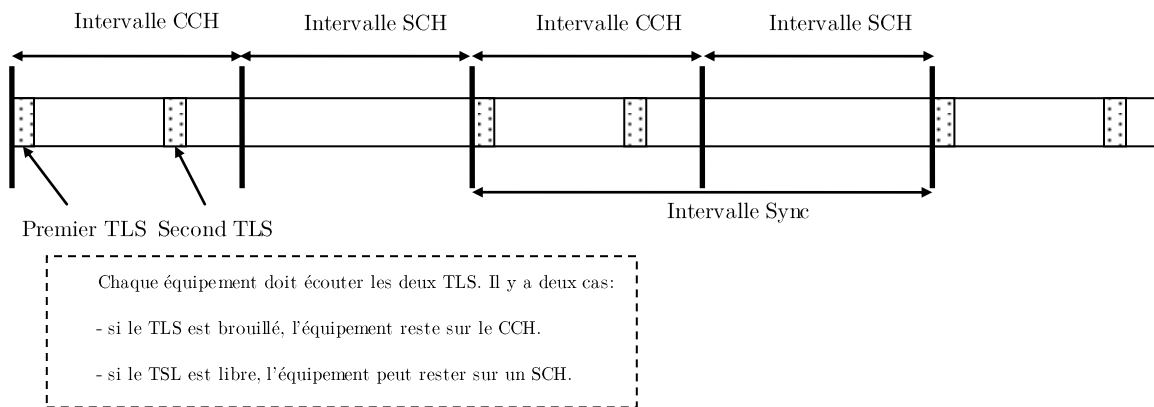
Intervalle CCH
Intervalle SCH
Intervalle CCH
Intervalle SCH

Intervalle Sync

Premier TLS Second TLS

Chaque équipement doit écouter les deux TLS. Il y a deux cas:

- si le TLS est brouillé, l'équipement reste sur le CCH.

- si le TSL est libre, l'équipement peut rester sur un SCH.